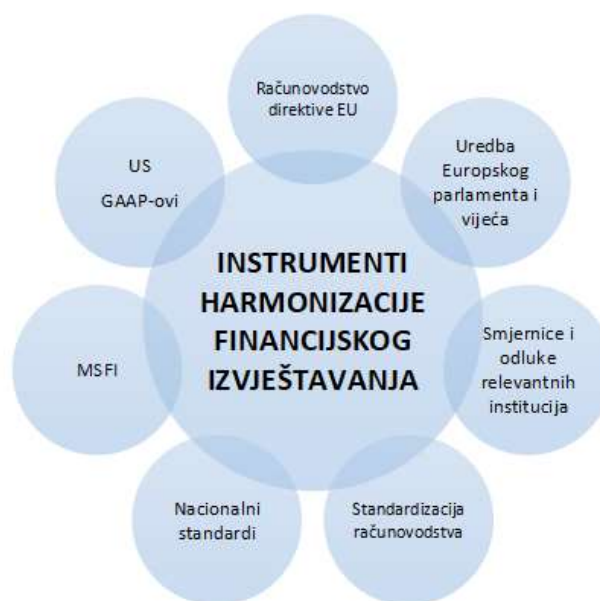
INSTRUMENTI HARMONIZACIJE FINANCIJSKOG IZVJEŠTAVANJA

Računovodstvo direktive EU

Uredba Europskog parlamenta i vijeća

Smjernice i odluke relevantnih institucija

Standardizacija računovodstva

Nacionalni standardi

MSFI

US GAAP-ovi